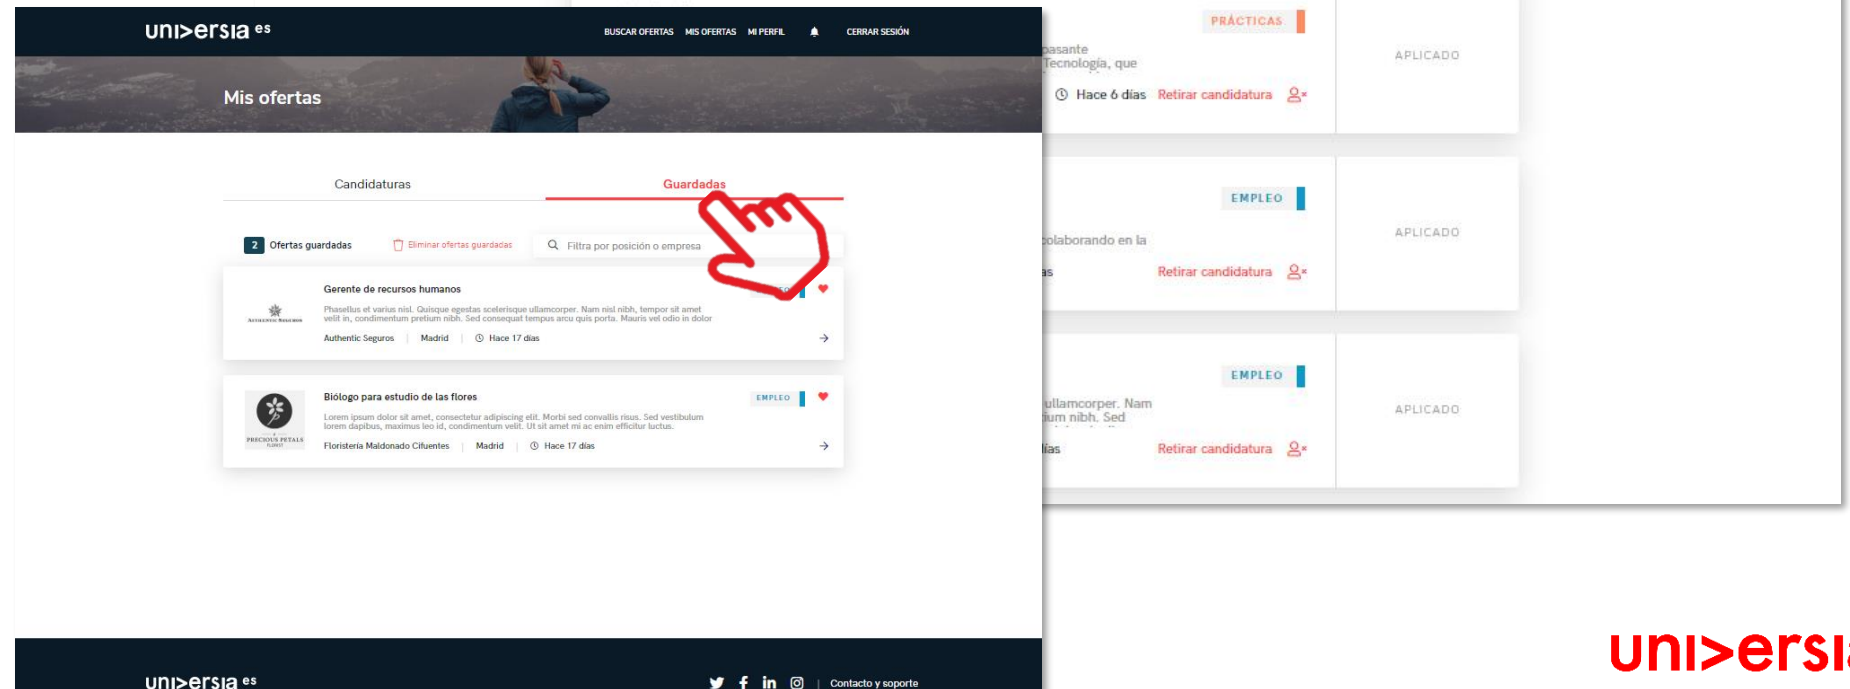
uni>ersia es

BUSCAR OFERTAS MIS OFERTAS MI PERFIL CERRAR SESIÓN

Mis ofertas

Candidaturas Guardadas

2 Ofertas guardadas Eliminar ofertas guardadas Filtra por posición o empresa

Gerente de recursos humanos
Phasellus et varius nisl. Quisque egestas scelerisque ullamcorper. Nam nisl nibh, tempor sit amet velit in, condimentum pretium nibh. Sed consequat tempus arcu quis porta. Mauris vel odio in dolor
Authentic Seguros | Madrid | Hace 17 días

Biólogo para estudio de las flores
EMPLEO
Lorem ipsum dolor sit amet, consectetur adipiscing elit. Morbi sed convallis risus. Sed vestibulum lorem dapibus, maximus leo id, condimentum velit. Ut sit amet mi ac enim efficitur luctus.
PRECIOUS PETALS
Floristería Maldonado Cifuentes | Madrid | Hace 17 días

uni>ersia es
Contacto y soporte

PRÁCTICAS
pasante Tecnología, que
Hace 6 días Retirar candidatura
APLICADO

EMPLEO
colaborando en la
as Retirar candidatura
APLICADO

EMPLEO
ullamcorper. Nam ium nibh. Sed
días Retirar candidatura
APLICADO

uni>ersia